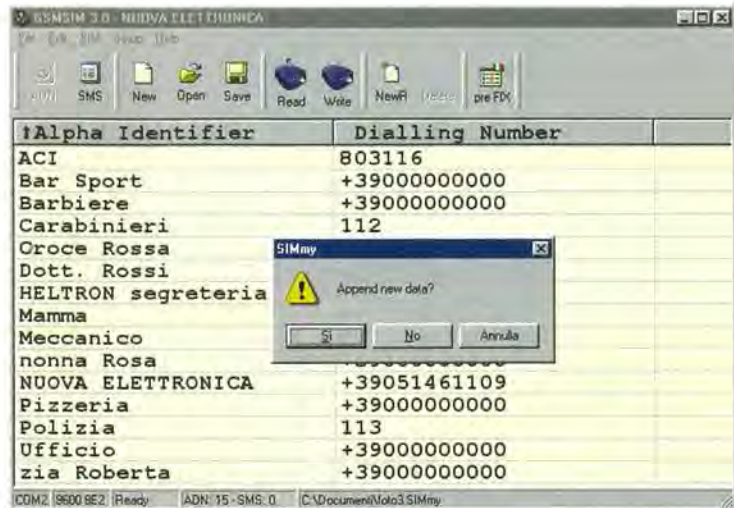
GSMSIM 3.0 - NUOVA ELETTRONICA
File Edit SIM Help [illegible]

ADN SMS New Open Save Read Write NewR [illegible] pre FIX

| ↑Alpha Identifier | Dialling Number | |
|---|---|---|
| ACI | 803116 | |
| Bar Sport | +39000000000 | |
| Barbiere | +39000000000 | |
| Carabinieri | 112 | |
| Croce Rossa | | |
| Dott. Rossi | | |
| HELTRON segreteria | | |
| Mamma | | |
| Meccanico | | |
| nonna Rosa | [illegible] | |
| NUOVA ELETTRONICA | +39051461109 | |
| Pizzeria | +39000000000 | |
| Polizia | 113 | |
| Ufficio | +39000000000 | |
| zia Roberta | +39000000000 | |

SIMmy
Append new data?
Sì No Annulla

COM2 9600 8E2 Ready ADN: 15 - SMS: 0 C:\Documenti\foto3.SIMmy